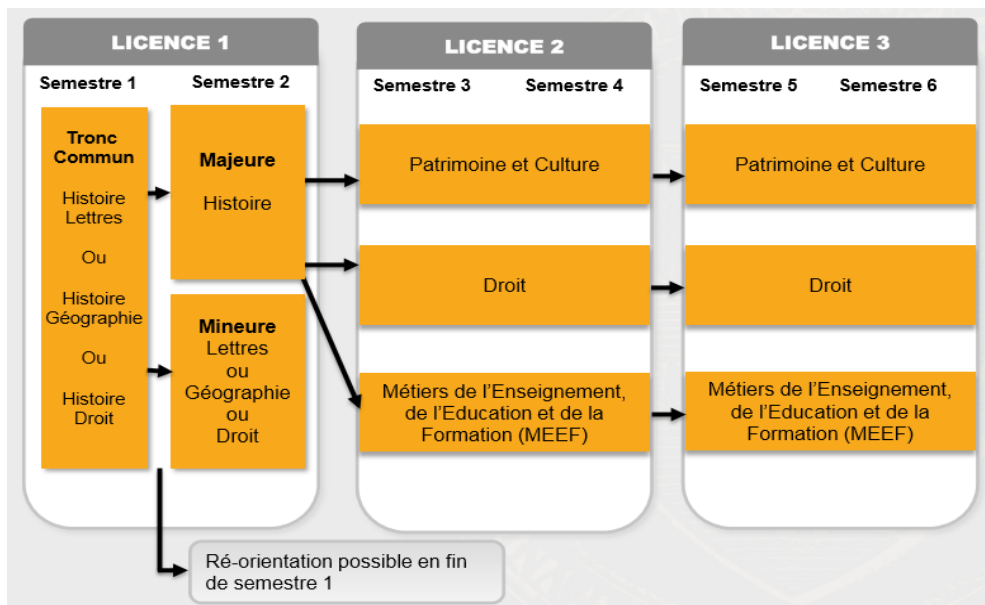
LICENCE 1

Semestre 1

Semestre 2

Tronc Commun

Histoire Lettres

Ou

Histoire Géographie

Ou

Histoire Droit

Majeure

Histoire

Mineure

Lettres ou Géographie ou Droit

LICENCE 2

Semestre 3

Semestre 4

Patrimoine et Culture

Droit

Métiers de l'Enseignement, de l'Education et de la Formation (MEEF)

LICENCE 3

Semestre 5

Semestre 6

Patrimoine et Culture

Droit

Métiers de l'Enseignement, de l'Education et de la Formation (MEEF)

Ré-orientation possible en fin de semestre 1